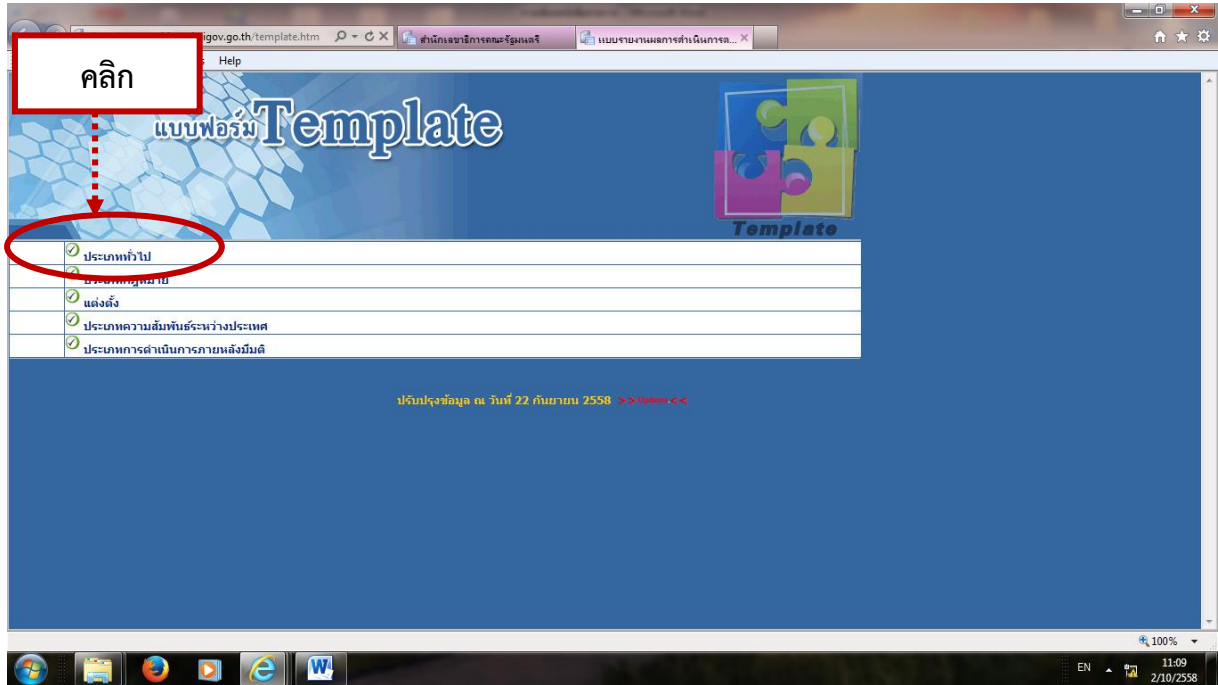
igov.go.th/template.htm
สำนักเลขาธิการคณะรัฐมนตรี
แบบรายงานผลการดำเนินการต...

คลิก

Help

แบบฟอร์ม Template

Template

ประเภททั่วไป
ประเภทกฎหมาย
แต่งตั้ง
ประเภทความสัมพันธ์ระหว่างประเทศ
ประเภทการดำเนินการภายหลังมีมติ

ปรับปรุงข้อมูล ณ วันที่ 22 กันยายน 2558 >>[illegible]<<

100%

EN
11:09
2/10/2558